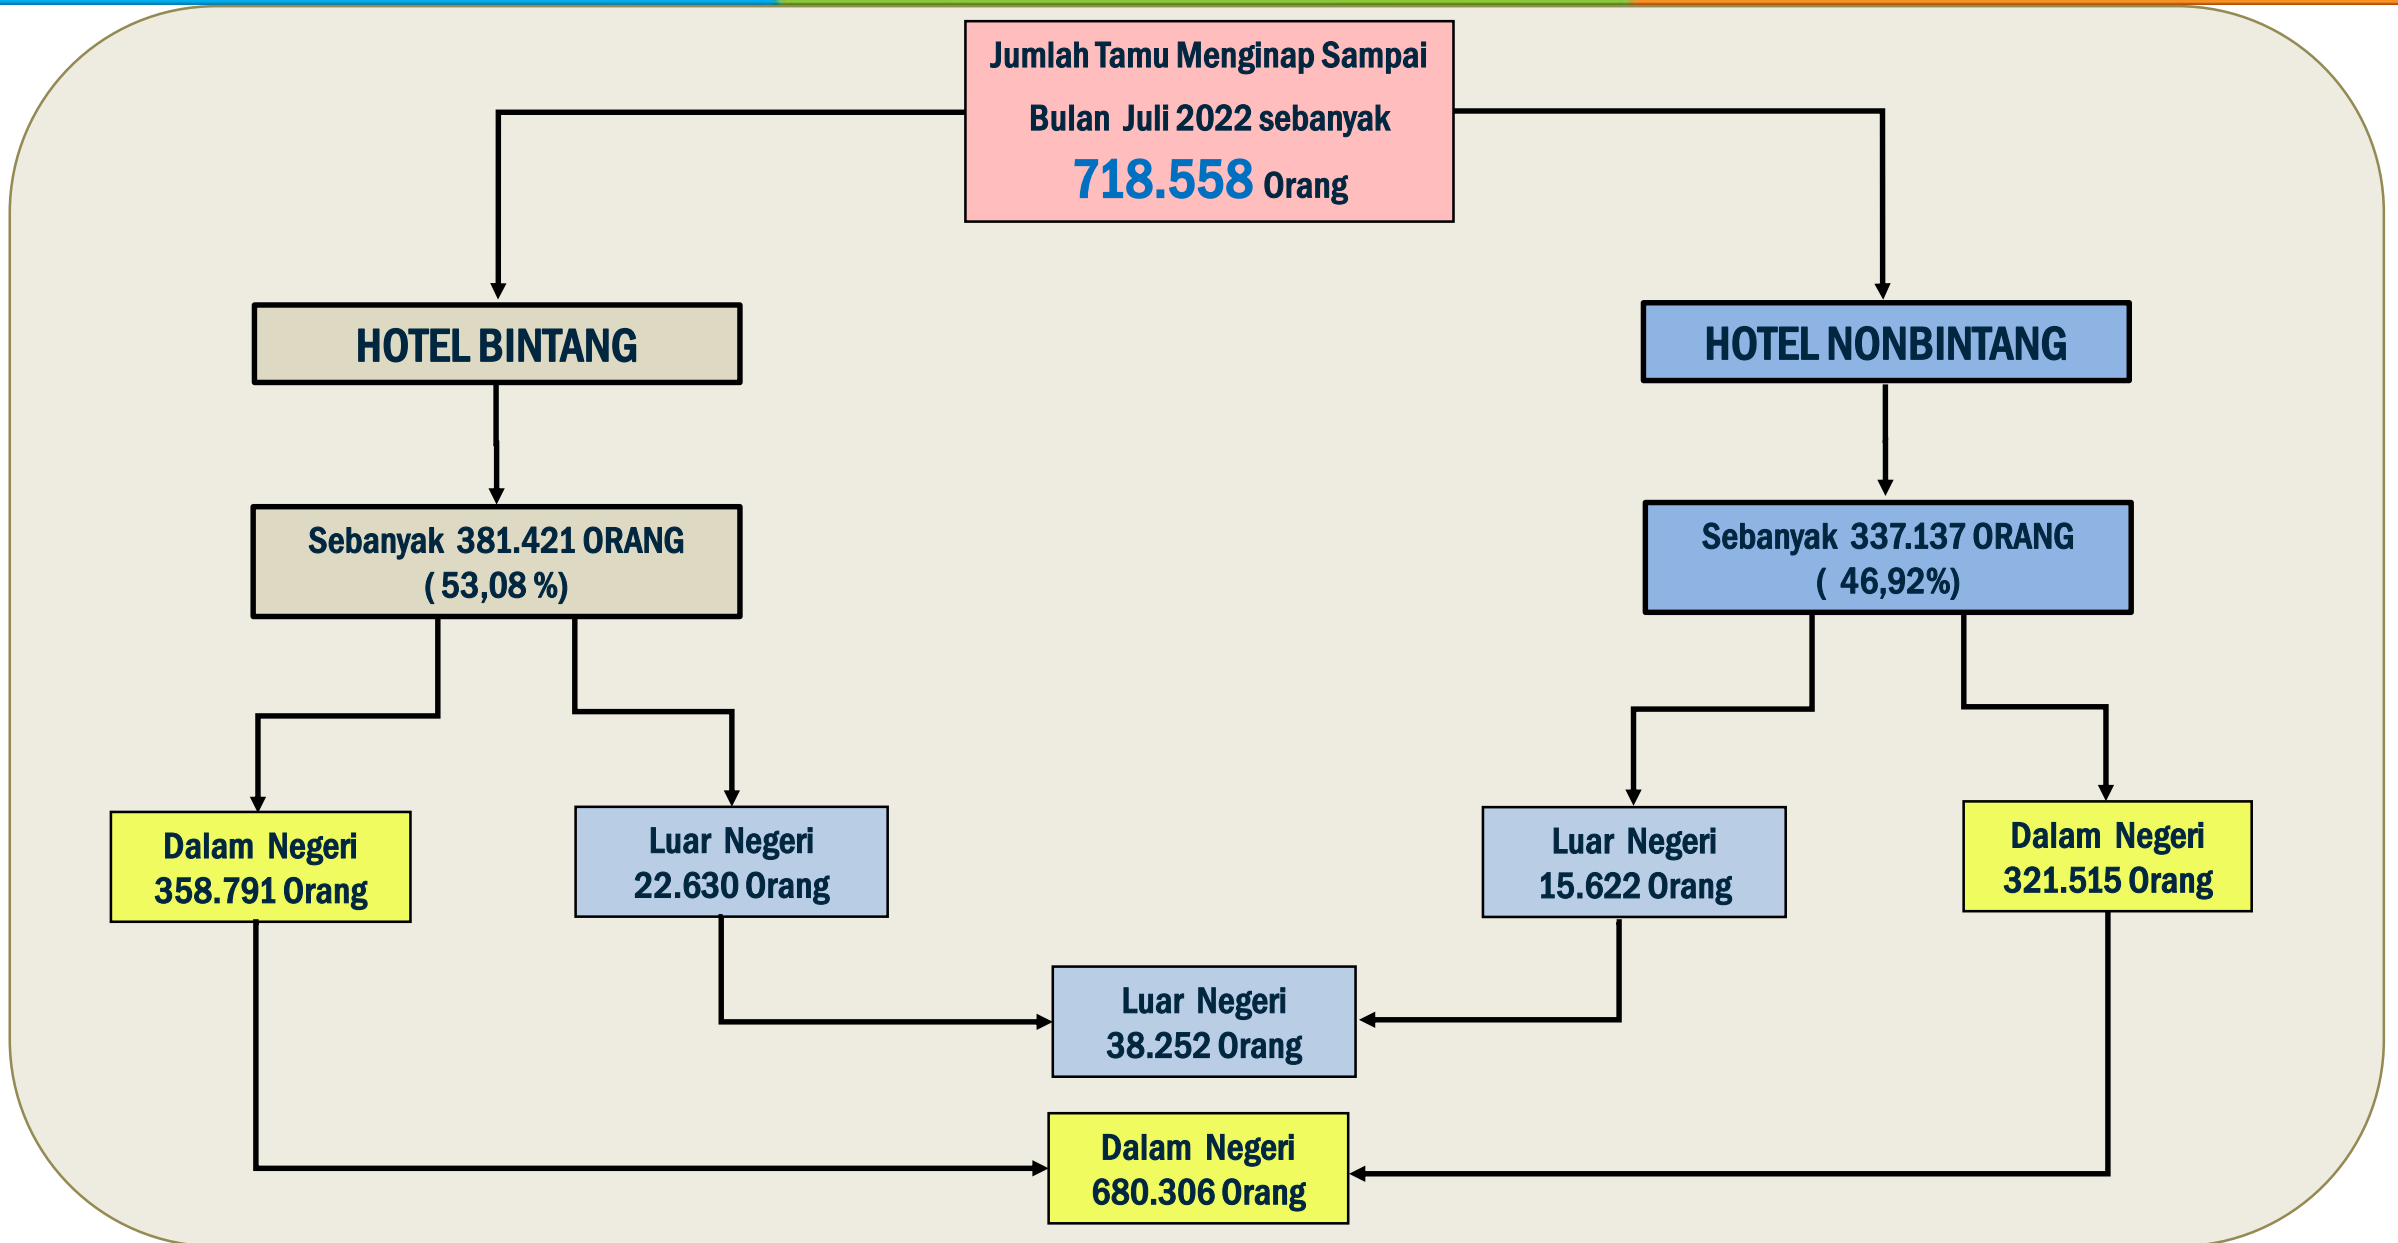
Jumlah Tamu Menginap Sampai Bulan Juli 2022 sebanyak 718.558 Orang

HOTEL BINTANG

HOTEL NONBINTANG

Sebanyak 381.421 ORANG ( 53,08 %)

Sebanyak 337.137 ORANG ( 46,92%)

Dalam Negeri 358.791 Orang

Luar Negeri 22.630 Orang

Luar Negeri 15.622 Orang

Dalam Negeri 321.515 Orang

Luar Negeri 38.252 Orang

Dalam Negeri 680.306 Orang